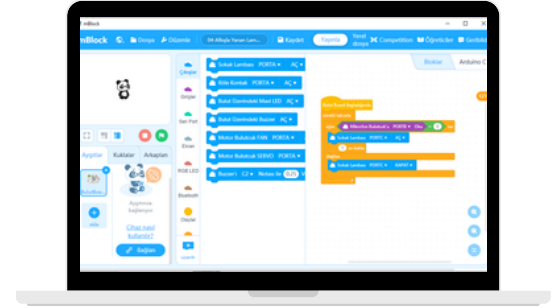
mBlock

mBlock Dosya Düzenle Kaydet Yayınla Yeni dosya Competition Öğreticiler Geribildirim

Sokak Lambası PORTA AÇ
Role Kontak PORTA AÇ
Bulut Gostrelekli Mavi LED AÇ
Bulut Gostrelekli Buzzer AÇ
Motor Bulutcuk FAN PORTA
Motor Bulutcuk SERVO PORTA
Buzzer C2 Notası ile

Çıkışlar
Girişler
Seri Port
Ekran
RGB LED
Bluetooth
Oltalar
Lojistik

Bloklar Arduino C

Aygıtlar Kuklalar Arkaplan

Aygıtınızı bağlayın
Cihaz nasıl kullanılır?
Bağlan
ekle

Sokak Lambası PORTC AÇ
Sokak Lambası PORTC KAPAT